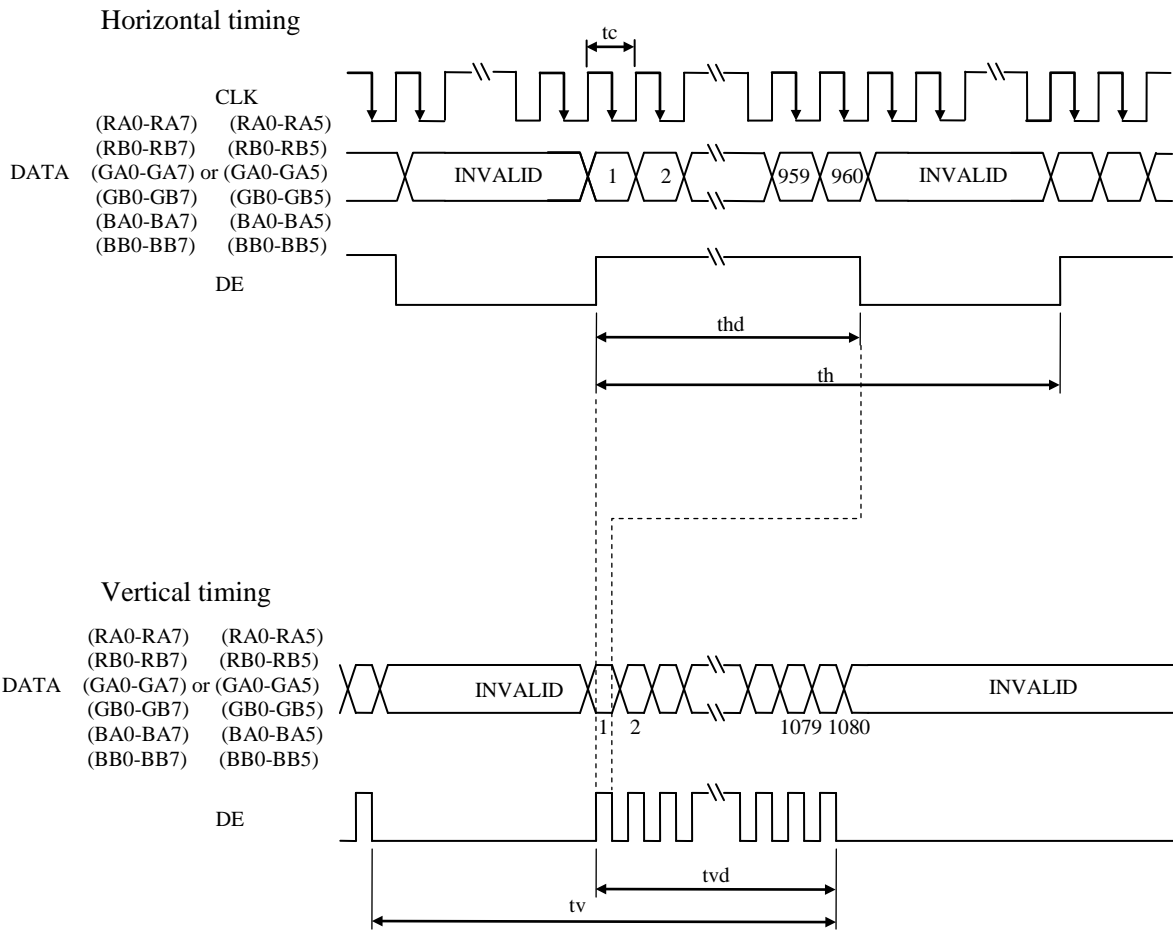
Horizontal timing

tc

CLK

(RA0-RA7) (RA0-RA5)
(RB0-RB7) (RB0-RB5)
DATA (GA0-GA7) or (GA0-GA5)
(GB0-GB7) (GB0-GB5)
(BA0-BA7) (BA0-BA5)
(BB0-BB7) (BB0-BB5)

INVALID 1 2 959 960 INVALID

DE

thd

th

Vertical timing

(RA0-RA7) (RA0-RA5)
(RB0-RB7) (RB0-RB5)
DATA (GA0-GA7) or (GA0-GA5)
(GB0-GB7) (GB0-GB5)
(BA0-BA7) (BA0-BA5)
(BB0-BB7) (BB0-BB5)

INVALID INVALID

1 2 1079 1080

DE

tvd

tv